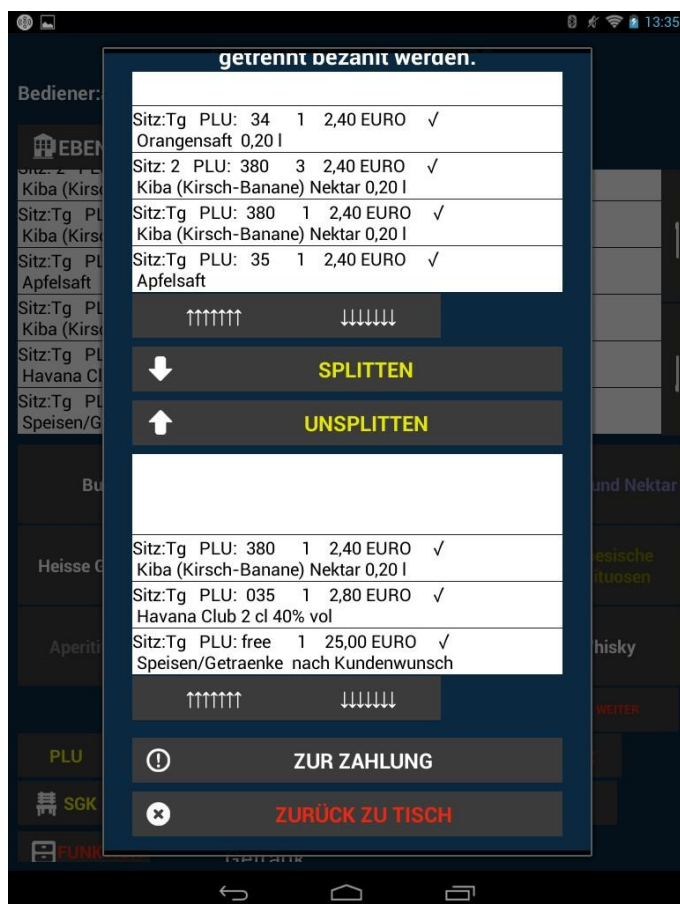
13:35

getrennt bezahlt werden.

Bediener:

EBEN

Sitz:Tg PLU: 34 1 2,40 EURO √
Orangensaft 0,20 l

Sitz: 2 PLU: 380 3 2,40 EURO √
Kiba (Kirsch-Banane) Nektar 0,20 l

Sitz:Tg PLU: 380 1 2,40 EURO √
Kiba (Kirsch-Banane) Nektar 0,20 l

Sitz:Tg PLU: 35 1 2,40 EURO √
Apfelsaft

↑↑↑↑↑↑↑ ↓↓↓↓↓↓↓

SPLITTEN

UNSPLITTEN

Sitz:Tg PLU: 380 1 2,40 EURO √
Kiba (Kirsch-Banane) Nektar 0,20 l

Sitz:Tg PLU: 035 1 2,80 EURO √
Havana Club 2 cl 40% vol

Sitz:Tg PLU: free 1 25,00 EURO √
Speisen/Getraenke nach Kundenwunsch

↑↑↑↑↑↑↑ ↓↓↓↓↓↓↓

ZUR ZAHLUNG

ZURÜCK ZU TISCH

Sitz:Tg PL
Kiba (Kirs
Sitz:Tg PL
Apfelsaft
Sitz:Tg PL
Kiba (Kirs
Sitz:Tg PL
Havana Cl
Sitz:Tg PL
Speisen/G

Bu
und Nektar
Heisse G
esische
tuosen
Aperiti
hisky
WEITER
PLU
SGK
FUNK
Getränk